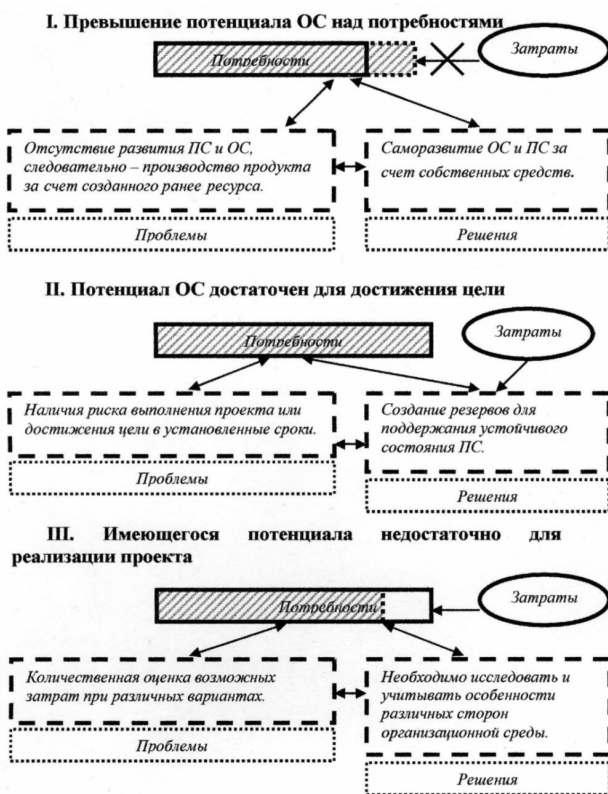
I. Превышение потенциала ОС над потребностями

Потребности

Затраты

Отсутствие развития ПС и ОС, следовательно – производство продукта за счет созданного ранее ресурса.

Проблемы

Саморазвитие ОС и ПС за счет собственных средств.

Решения

II. Потенциал ОС достаточен для достижения цели

Потребности

Затраты

Наличия риска выполнения проекта или достижения цели в установленные сроки.

Проблемы

Создание резервов для поддержания устойчивого состояния ПС.

Решения

III. Имеющегося потенциала недостаточно для реализации проекта

Потребности

Затраты

Количественная оценка возможных затрат при различных вариантах.

Проблемы

Необходимо исследовать и учитывать особенности различных сторон организационной среды.

Решения